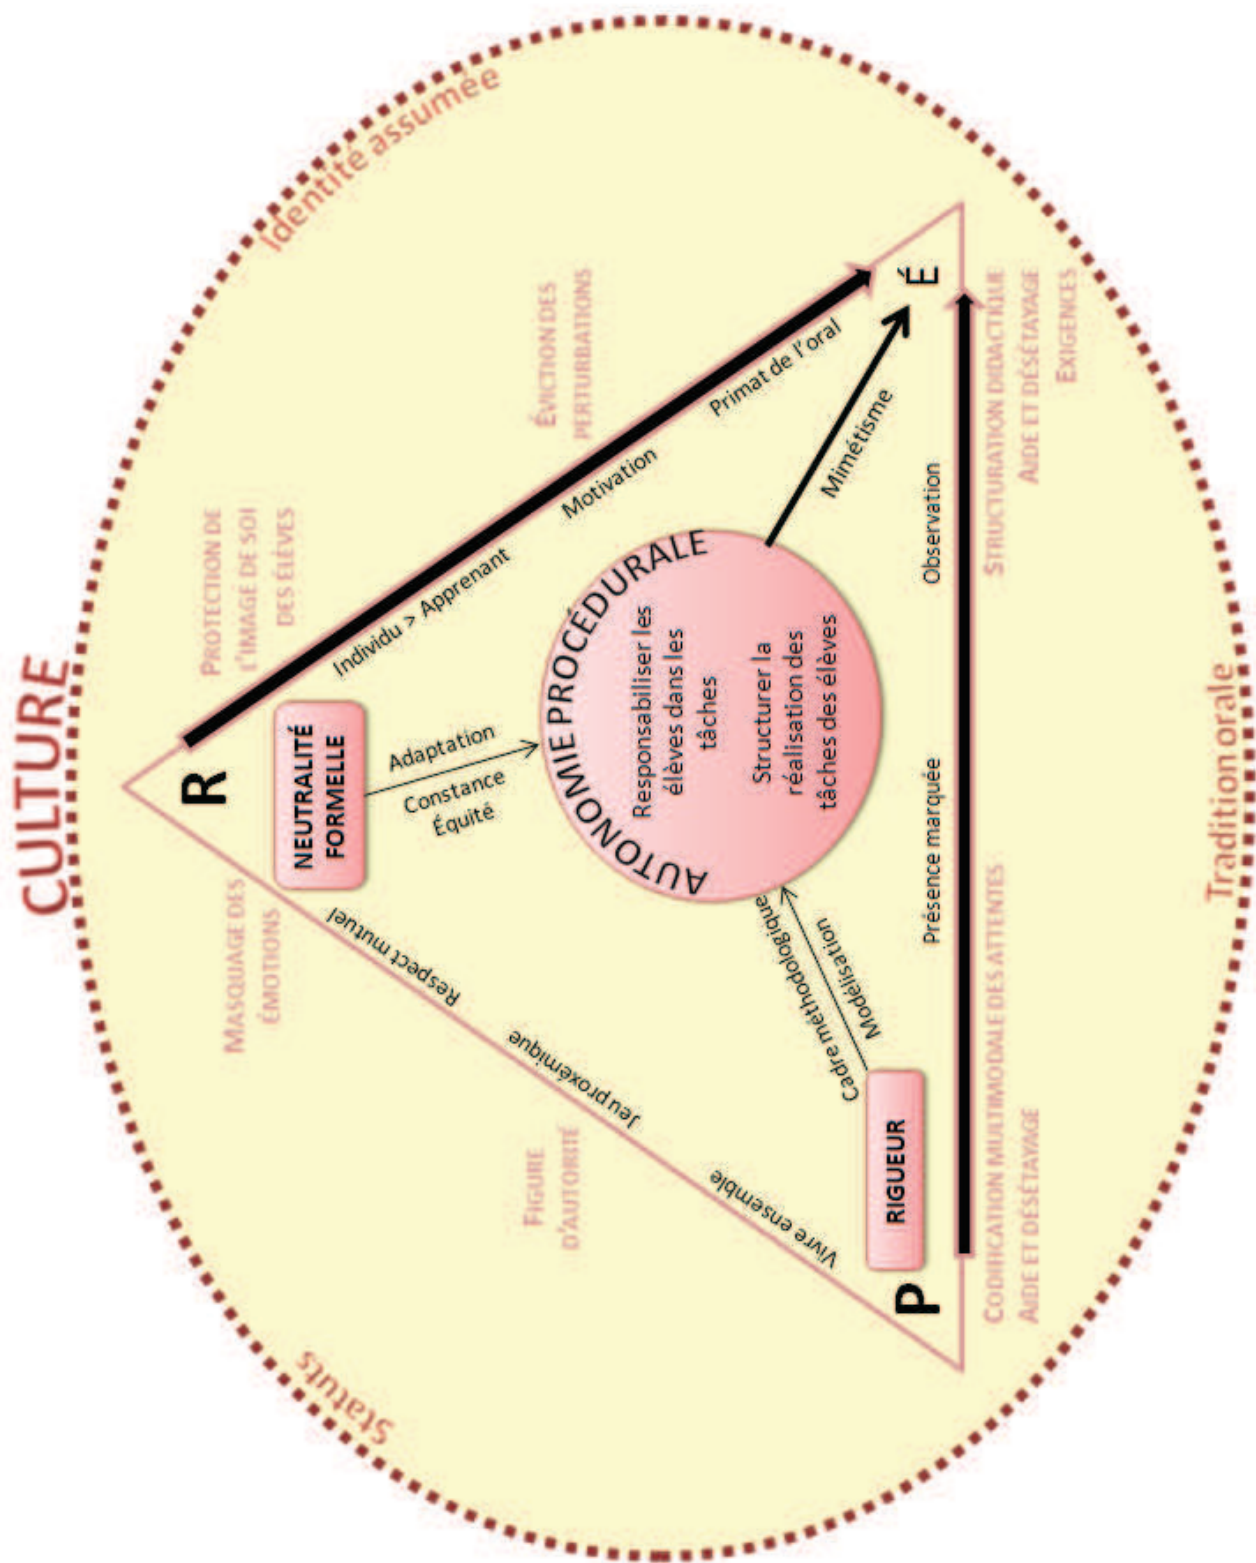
CULTURE

Identité assumée

Statuts

Tradition orale

R

É

P

PROTECTION DE L'IMAGE DE SOI DES ÉLÈVES

ÉVICTION DES PERTURBATIONS

Individu > Apprenant

Motivation

Primat de l'oral

NEUTRALITÉ FORMELLE

Adaptation

Constance

Équité

AUTONOMIE PROCÉDURALE

Responsabiliser les élèves dans les tâches

Structurer la réalisation des tâches des élèves

Mimétisme

Observation

Présence marquée

STRUCTURATION DIDACTIQUE

AIDE ET DÉSÉTAYAGE

EXIGENCES

MASQUAGE DES ÉMOTIONS

Respect mutuel

Jeu proxémique

Vivre ensemble

FIGURE D'AUTORITÉ

RIGUEUR

Cadre méthodologique

Modélisation

CODIFICATION MULTIMODALE DES ATTENTES

AIDE ET DÉSÉTAYAGE